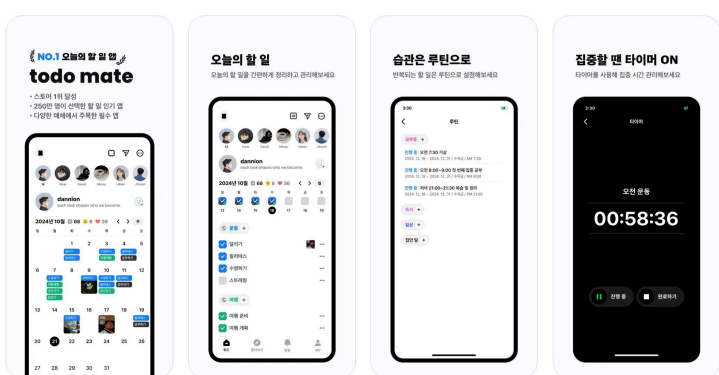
NO.1 오늘의 할 일 앱
todo mate
- 스토어 1위 달성
- 250만 명이 선택한 할 일 인기 앱
- 다양한 매체에서 주목한 필수 앱

dannion
each task shapes who we become.
2024년 10월 68 8 36
13 14 15 16 17 18 19
20 21 22 23 24 25 26
27 28 29 30 31

오늘의 할 일
오늘의 할 일을 간편하게 정리하고 관리해보세요
dannion
each task shapes who we become.
2024년 10월 68 36
운동
달리기
필라테스
수영하기
스트레칭
여행
여행 준비
여행 계획

습관은 루틴으로
반복되는 할 일은 루틴으로 설정해보세요
2:30
루틴
공부
진행 중 오전 7:30 기상
진행 중 오전 8:00~9:00 첫 번째 집중 공부
진행 중 저녁 21:00~21:30 독서 및 정리
독서
일상
할일 일

집중할 땐 타이머 ON
타이머를 사용해 집중 시간 관리해보세요
2:30
타이머
오전 운동
00:58:36
진행 중
완료하기